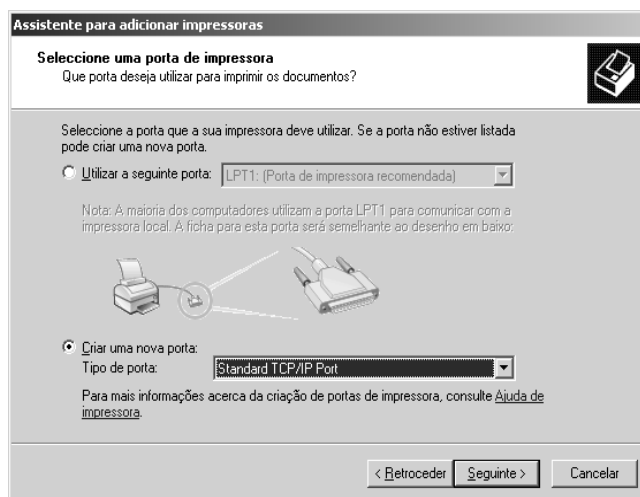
Assistente para adicionar impressoras

Seleccione uma porta de impressora
Que porta deseja utilizar para imprimir os documentos?

Seleccione a porta que a sua impressora deve utilizar. Se a porta não estiver listada pode criar uma nova porta.

Utilizar a seguinte porta: LPT1: (Porta de impressora recomendada)

Nota: A maioria dos computadores utilizam a porta LPT1 para comunicar com a impressora local. A ficha para esta porta será semelhante ao desenho em baixo:

Criar uma nova porta:
Tipo de porta: Standard TCP/IP Port

Para mais informações acerca da criação de portas de impressora, consulte Ajuda de impressora.

< Retroceder | Seguinte > | Cancelar